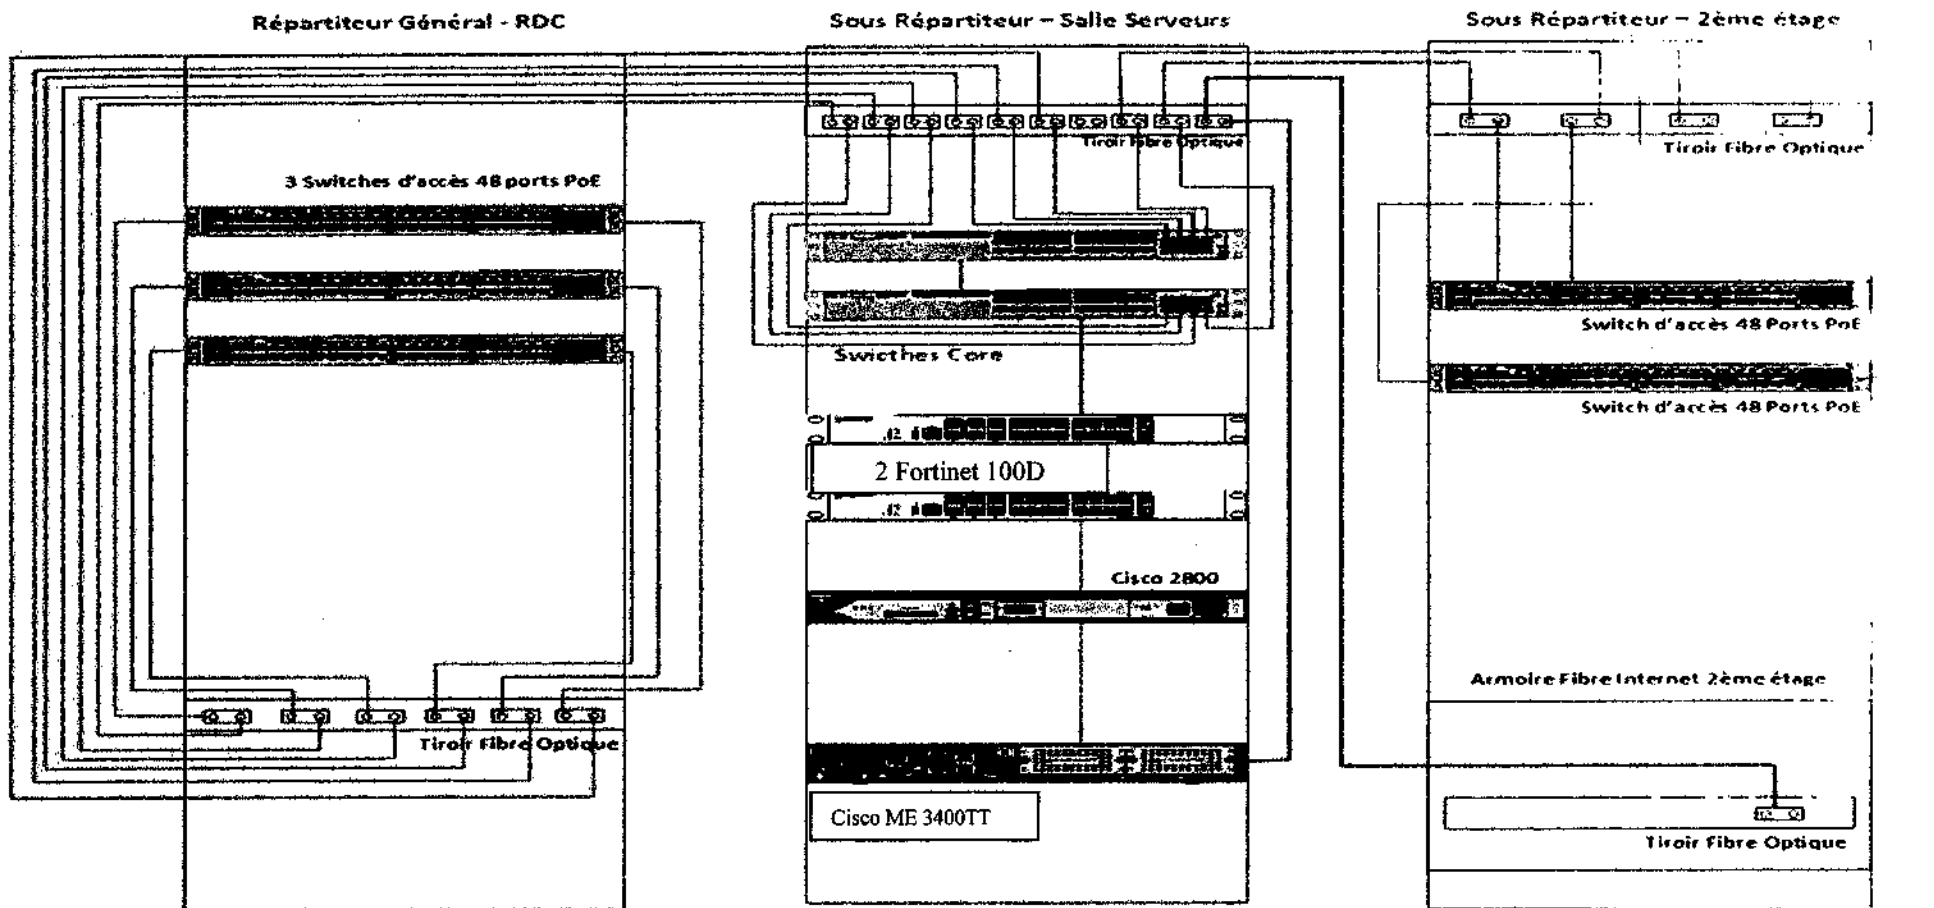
Répartiteur Général - RDC

Sous Répartiteur – Salle Serveurs

Sous Répartiteur – 2ème étage

Tiroir Fibre Optique

Tiroir Fibre Optique

3 Switches d'accès 48 ports PoE

Swicthes Core

Switch d'accès 48 Ports PoE

Switch d'accès 48 Ports PoE

2 Fortinet 100D

Cisco 2800

Armoire Fibre Internet 2ème étage

Tiroir Fibre Optique

Cisco ME 3400TT

Tiroir Fibre Optique